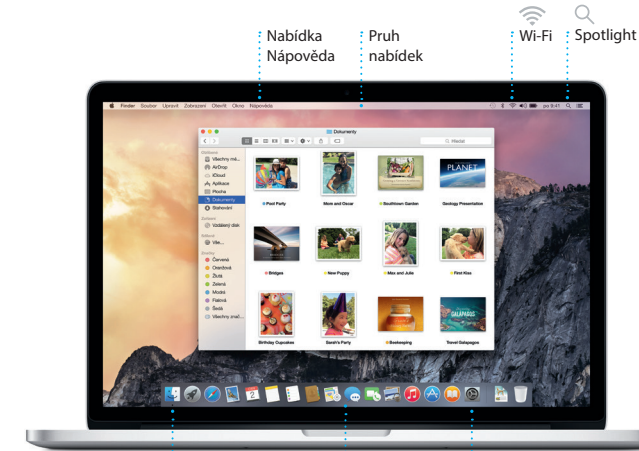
Nabídka Nápověda

Pruh nabídek

Wi-Fi

Spotlight

Finder Soubor Úpravy Zobrazení Otevřít Okno Nápověda

Dokumenty

Oblíbené
Všechny mé...
AirDrop
iCloud
Aplikace
Plocha
Dokumenty
Stahování

Zařízení
Vzdálený disk

Sdílené
Vše...

Štítky
Červená
Oranžová
Žlutá
Zelená
Modrá
Fialová
Šedá
Všechny štít...

Pool Party
Mom and Oscar
Bouldham Garden
Geology Presentation
Bridges
New Puppy
Max and Julie
First Kiss
Birthday Cupcakes
Sarah's Party
Beekeeping
Travel Galapagos

PLANET
GALAPAGOS